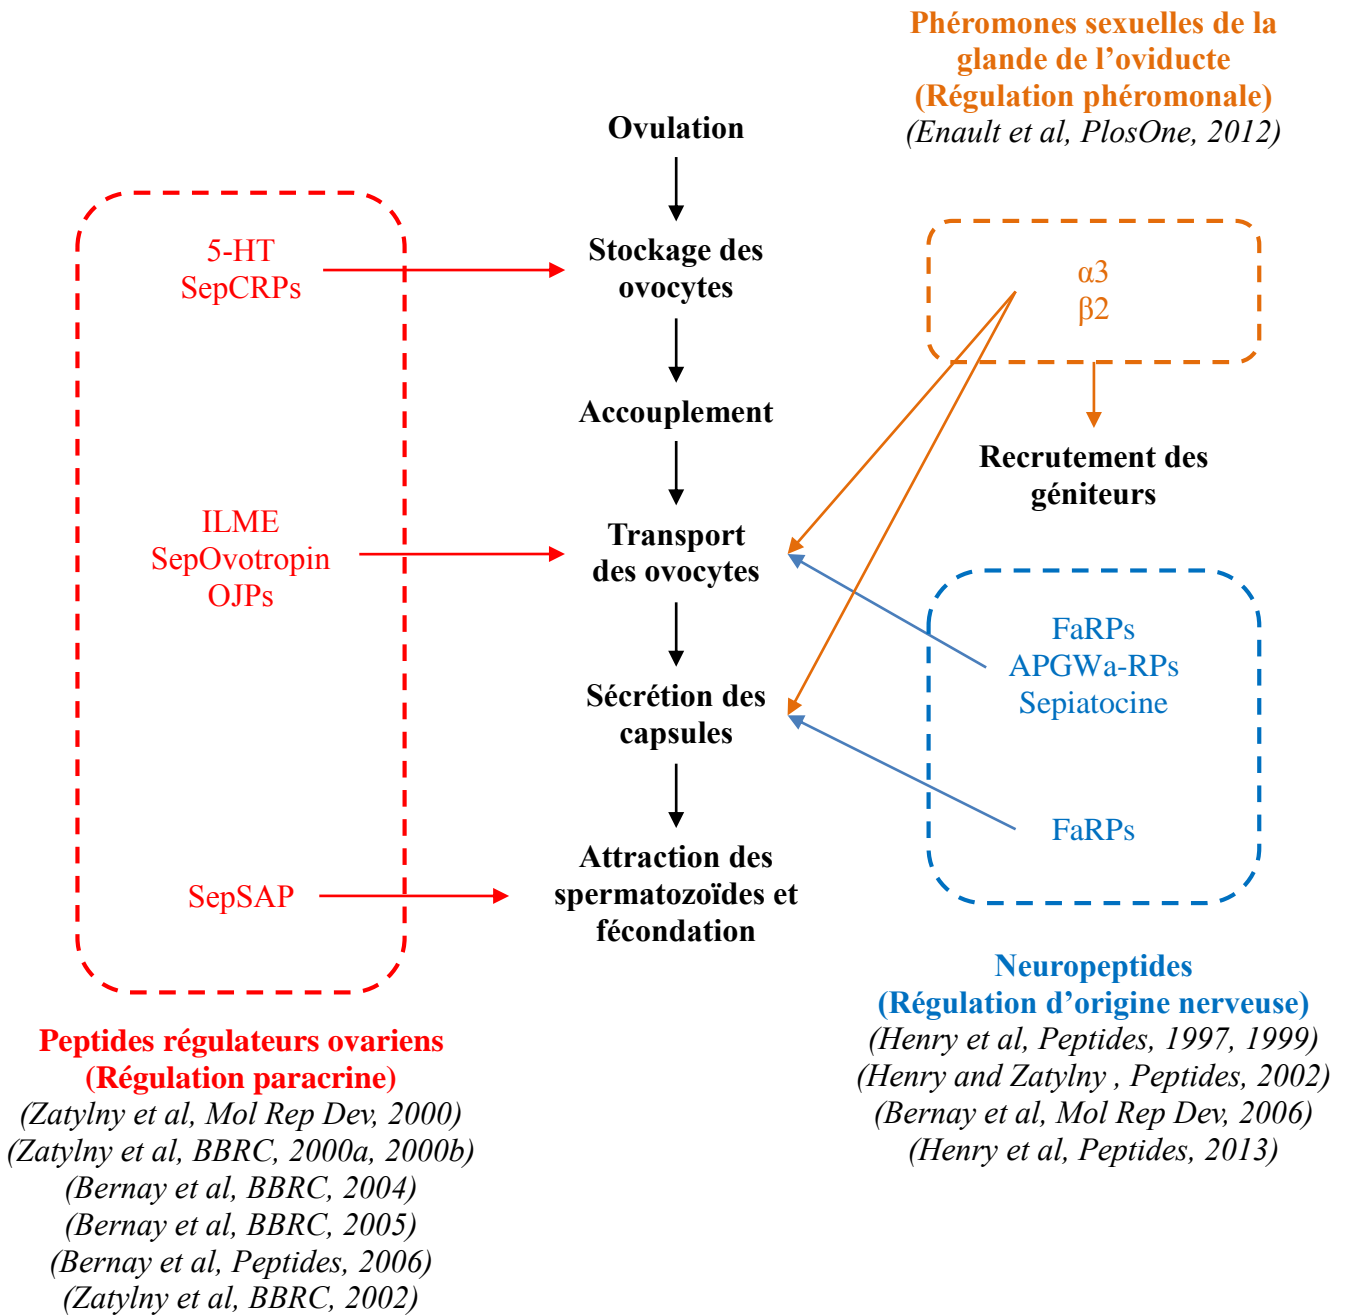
Phéromones sexuelles de la glande de l'oviducte
(Régulation phéromonale)
(Enault et al, PlosOne, 2012)

Ovulation

5-HT
SepCRPs

Stockage des ovocytes

α3
β2

Accouplement

Recrutement des géniteurs

ILME
SepOvotropin
OJPs

Transport des ovocytes

FaRPs
APGWa-RPs
Sepiatocine

Sécrétion des capsules

FaRPs

SepSAP

Attraction des spermatozoïdes et fécondation

Neuropeptides
(Régulation d'origine nerveuse)
(Henry et al, Peptides, 1997, 1999)
(Henry and Zatylny , Peptides, 2002)
(Bernay et al, Mol Rep Dev, 2006)
(Henry et al, Peptides, 2013)

Peptides régulateurs ovariens
(Régulation paracrine)
(Zatylny et al, Mol Rep Dev, 2000)
(Zatylny et al, BBRC, 2000a, 2000b)
(Bernay et al, BBRC, 2004)
(Bernay et al, BBRC, 2005)
(Bernay et al, Peptides, 2006)
(Zatylny et al, BBRC, 2002)